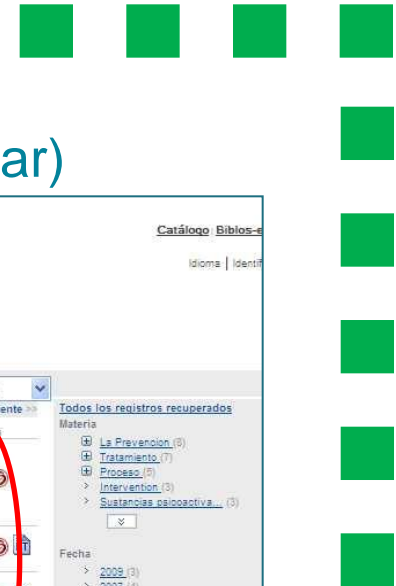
ar)

Catálogo Biblos-e

Idioma | Identif

ente >>

Todos los registros recuperados

Materia

La Prevencion (8)

Tratamiento (7)

Proceso (5)

Intervention (3)

Sustancias psicoactiva... (3)

Fecha

2009 (3)

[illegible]